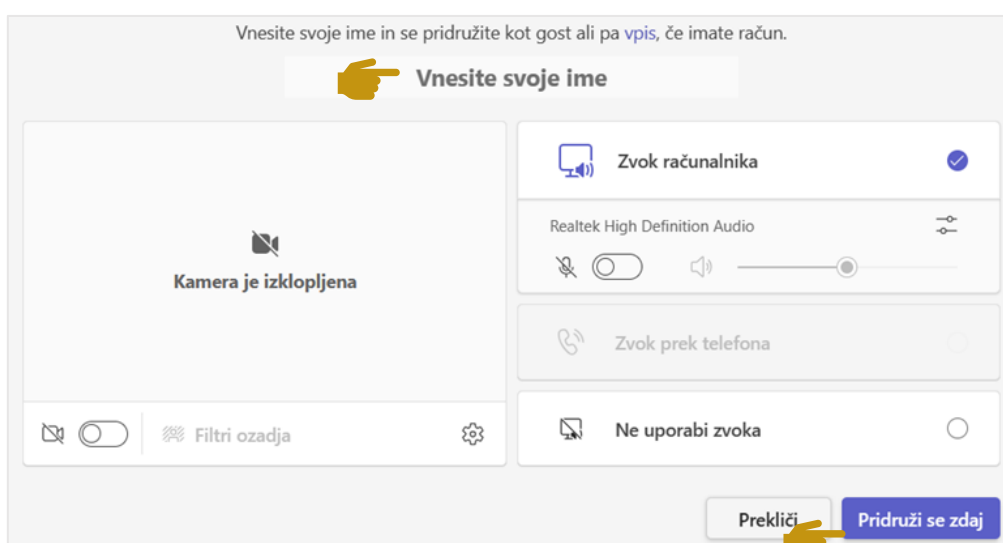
Vnesite svoje ime in se pridružite kot gost ali pa vpis, če imate račun.

Vnesite svoje ime

Kamera je izklopljena

Filtri ozadja

Zvok računalnika

Realtek High Definition Audio

Zvok prek telefona

Ne uporabi zvoka

Prekliči

Pridruži se zdaj